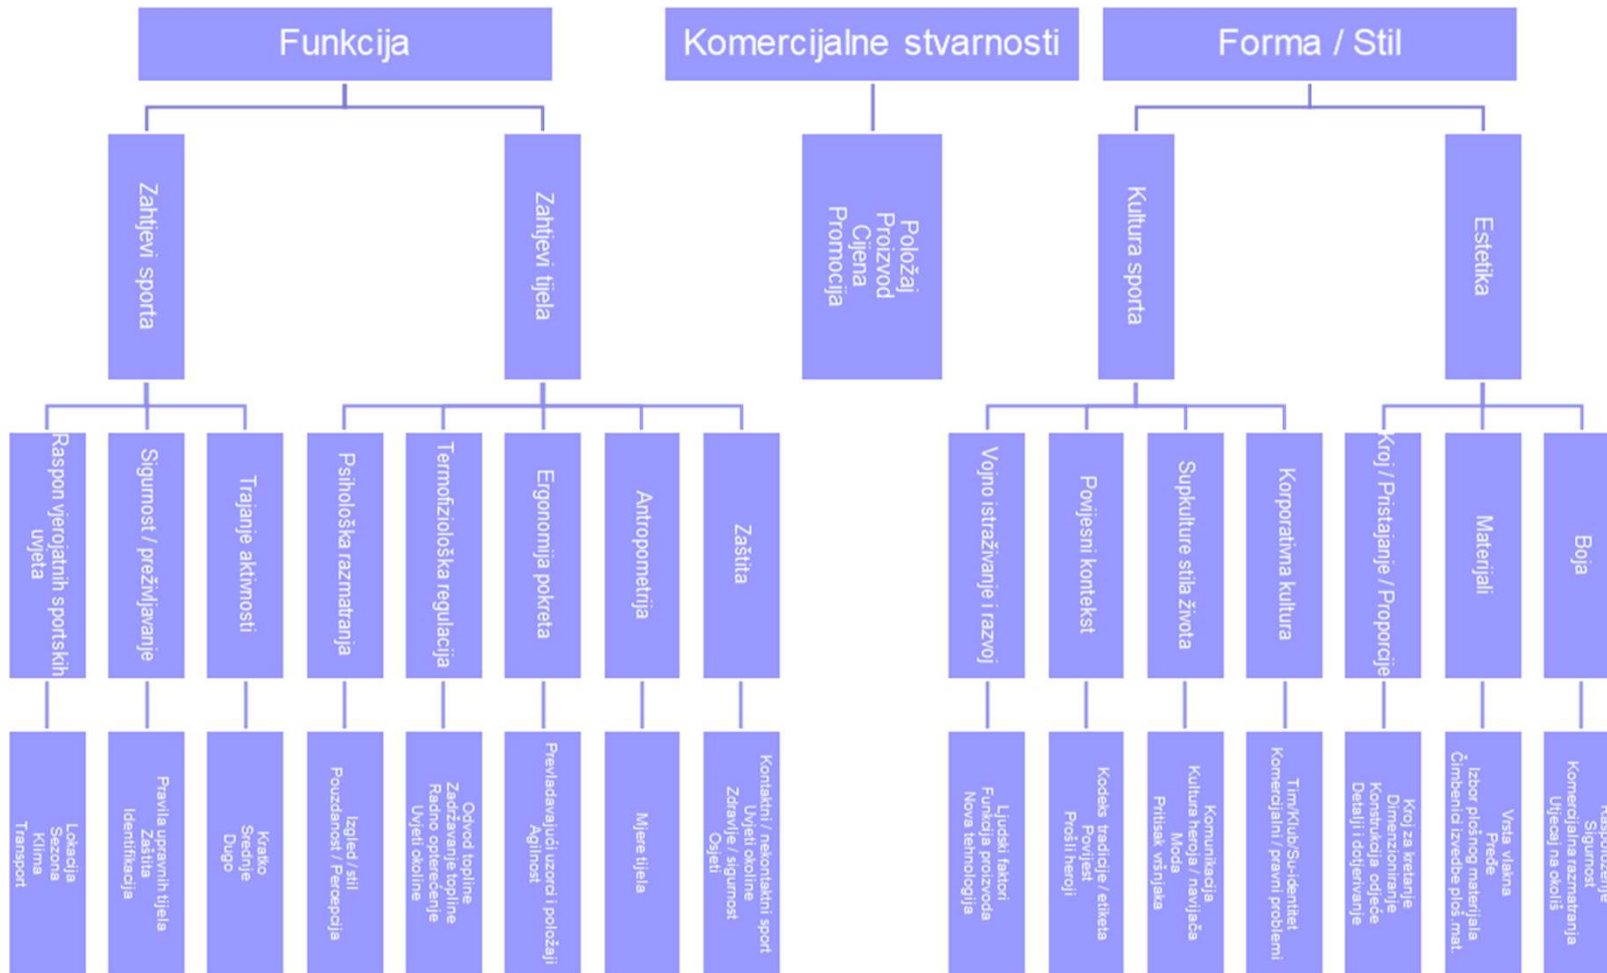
Funkcija

Komercijalne stvarnosti

Forma / Stil

Zahtjevi sporta

Zahtjevi tijela

Položaj
Proizvod
Cijena
Promocija

Kultura sporta

Estetika

Raspon vjerojatnih sportskih uvjeta

Sigurnost / preživljavanje

Trajanje aktivnosti

Psihološka razmatranja

Termofiziološka regulacija

Ergonomija pokreta

Antropometrija

Zaštita

Vojno istraživanje i razvoj

Povijesni kontekst

Supkulture stila života

Korporativna kultura

Kroj / Pristajanje / Proporcije

Materijali

Boja

Lokacija
Sezona
Klima
Transport

Pravila upravnih tijela
Zaštita
Identifikacija

Kratko
Srednje
Dugo

Izgled / stil
Pouzdanost / Percepcija

Odvod topline
Zadržavanje topline
Radno opterećenje
Uvjeti okoline

Prevladavajući uzorci i položaji
Agilnost

Mjere tijela

Kontaktni / nekontaktni sport
Uvjeti okoline
Zdravlje / sigurnost
Osjeti

Ljudski faktori
Funkcija proizvoda
Nova tehnologija

Kodeks tradicije / etiketa
Povijest
Prošli heroji

Komunikacija
Kultura heroja / navijača
Moda
Pritisak vršnjaka

Tim/Klub/Su-identitet
Komercijalni / pravni problemi

Kroj za kretanje
Dimenzioniranje
Konstrukcija odjeće
Detalji i dotjerivanje

Vrsta vlakna
Pređe
Izbor plošnog materijala
Čimbenici izvedbe ploš.mat.

Raspoloženje
Sigurnost
Komercijalna razmatranja
Utjecaj na okoliš